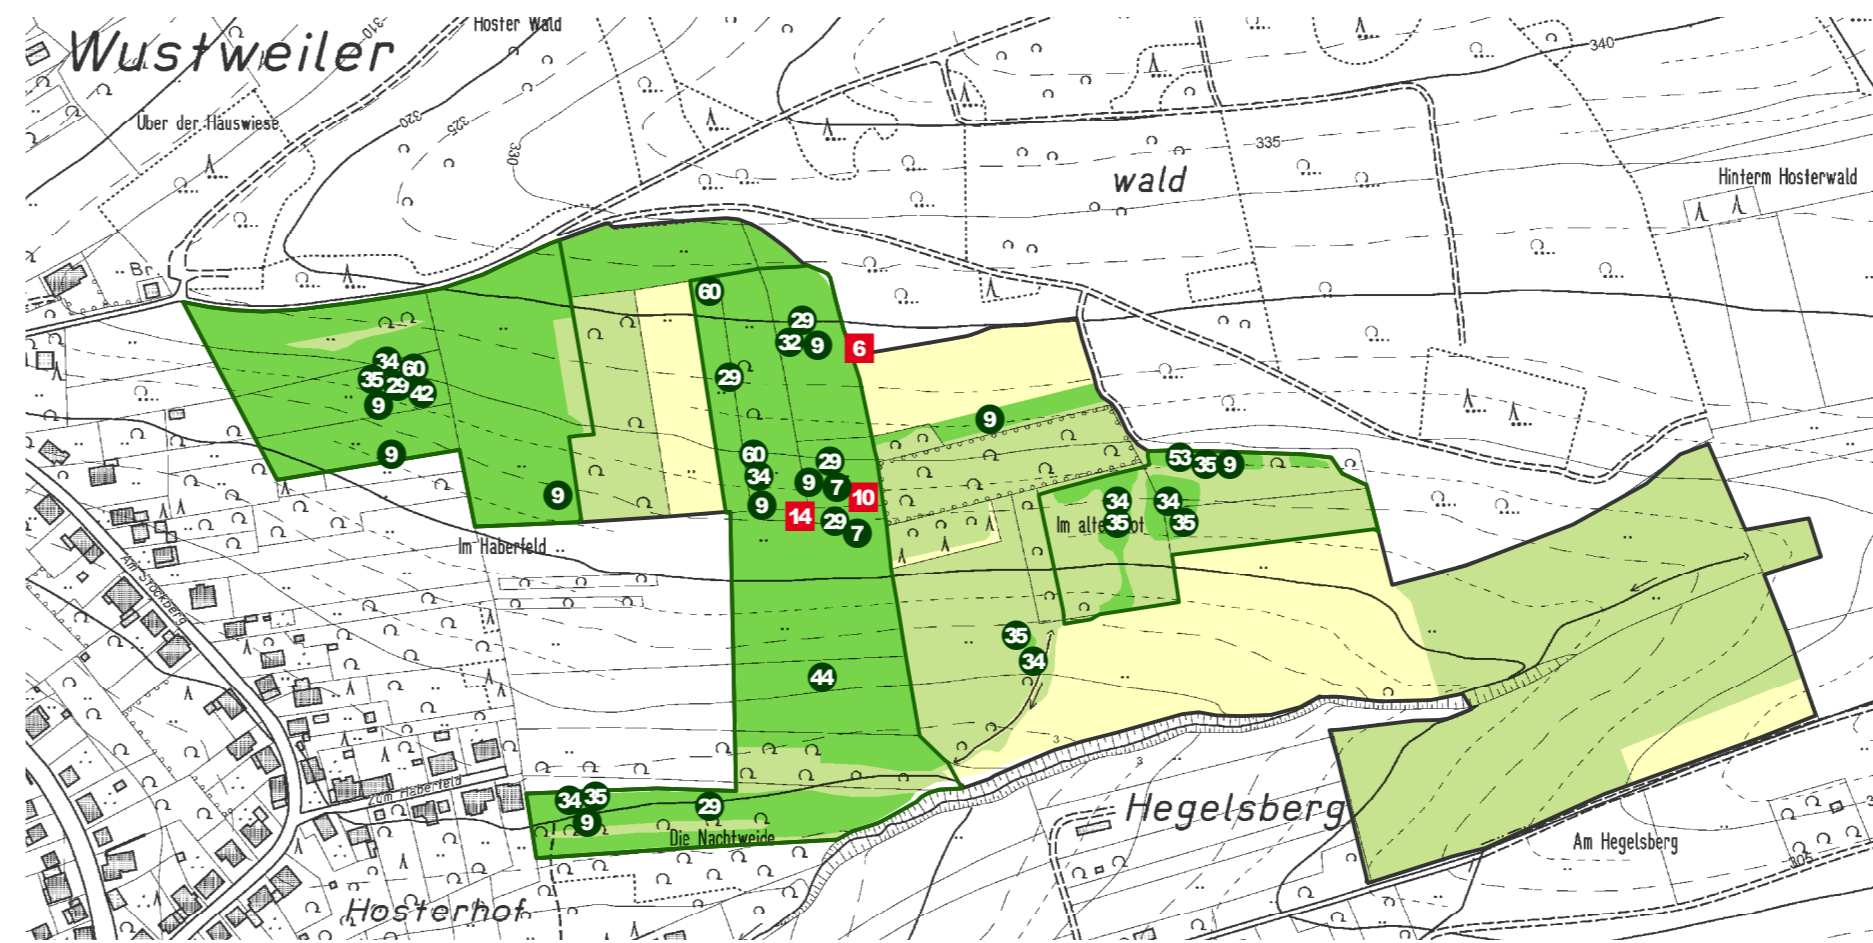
Wustweiler

Hoster Wald

310

Über der Häuswiese

320

325

330

340

335

wald

Hinterm Hosterwald

Br

60

29

32 9

6

34 60

35 29

42

9

29

9

9

9

60

34

29

9 7

10

9

14

29

7

53 35 9

34 34

Im alte 35 ot

35

Im Haberfeld

Am Stockberg

35

34

44

34 35

29

9

Zum Haberfeld

Die Nachtweide

Hegelsberg

Am Hegelsberg

305

Hosterhof